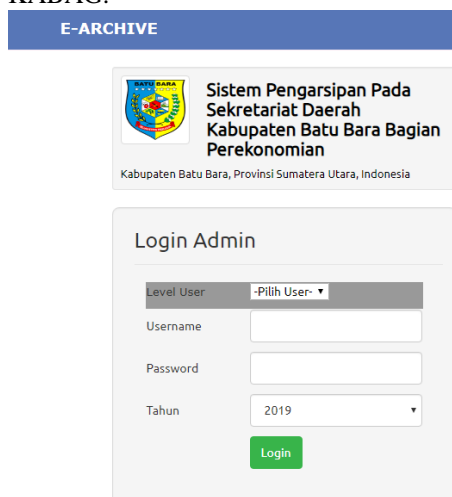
KABAG.

E-ARCHIVE

BATU BARA

Sistem Pengarsipan Pada Sekretariat Daerah Kabupaten Batu Bara Bagian Perekonomian

Kabupaten Batu Bara, Provinsi Sumatera Utara, Indonesia

Login Admin

Level User -Pilih User-

Username

Password

Tahun 2019

Login